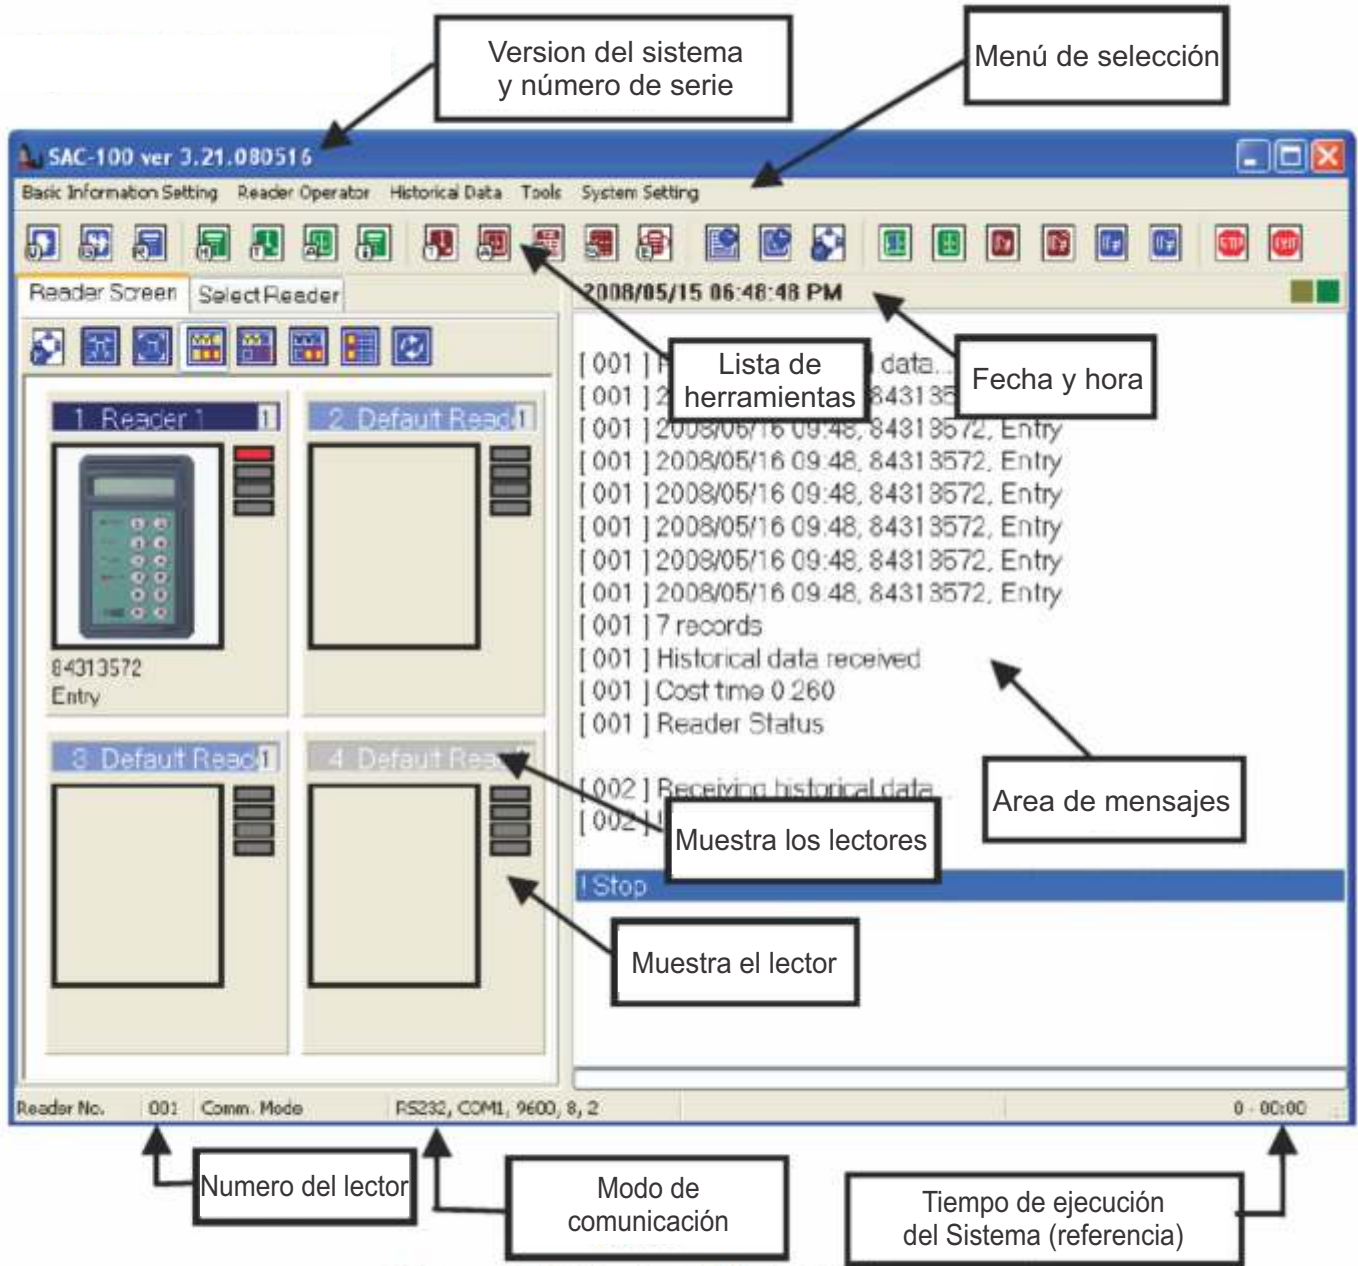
Version del sistema y número de serie

Menú de selección

SAC-100 ver 3.21.080516

Basic Information Setting Reader Operator Historical Data Tools System Setting

Reader Screen Select Reader

2008/05/15 06:48:48 PM

Lista de herramientas

Fecha y hora

1 Reader 1 1

2 Default Read 1

84313572
Entry

3 Default Read 1

4 Default Rea

[ 001 ] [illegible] data...
[ 001 ] 2 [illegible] 843135
[ 001 ] 2008/05/16 09:48, 84313572, Entry
[ 001 ] 2008/05/16 09:48, 84313572, Entry
[ 001 ] 2008/05/16 09:48, 84313572, Entry
[ 001 ] 2008/05/16 09:48, 84313572, Entry
[ 001 ] 2008/05/16 09:48, 84313572, Entry
[ 001 ] 2008/05/16 09:48, 84313572, Entry
[ 001 ] 7 records
[ 001 ] Historical data received
[ 001 ] Cost time 0.260
[ 001 ] Reader Status

[ 002 ] Receiving historical data
[ 002 ] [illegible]

! Stop

Area de mensajes

Muestra los lectores

Muestra el lector

Reader No. 001 Comm. Mode RS232, COM1, 9600, 8, 2 0 - 00:00

Numero del lector

Modo de comunicación

Tiempo de ejecución del Sistema (referencia)